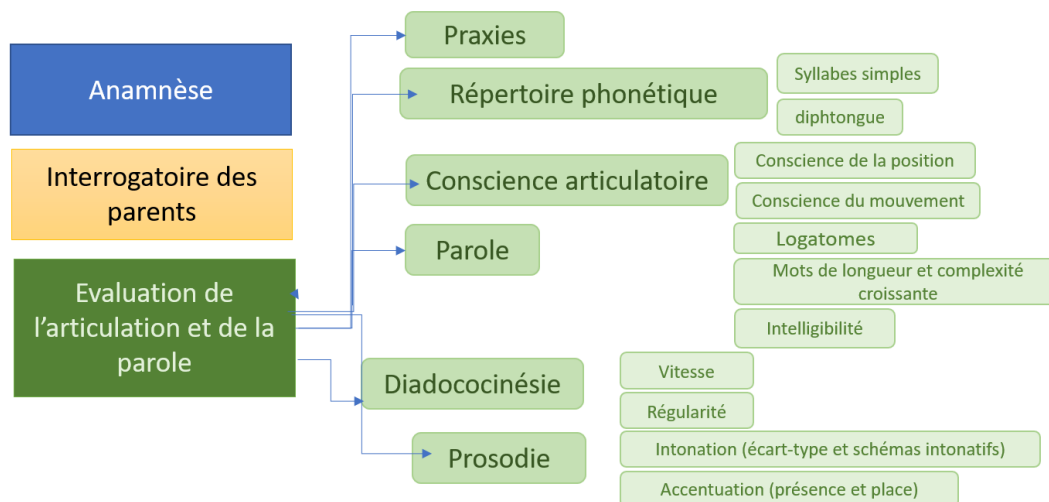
Anamnèse

Interrogatoire des parents

Evaluation de l'articulation et de la parole

Praxies

Répertoire phonétique

Syllabes simples

diphtongue

Conscience articulatoire

Conscience de la position

Conscience du mouvement

Parole

Logatomes

Mots de longueur et complexité croissante

Intelligibilité

Diadococinésie

Vitesse

Régularité

Prosodie

Intonation (écart-type et schémas intonatifs)

Accentuation (présence et place)